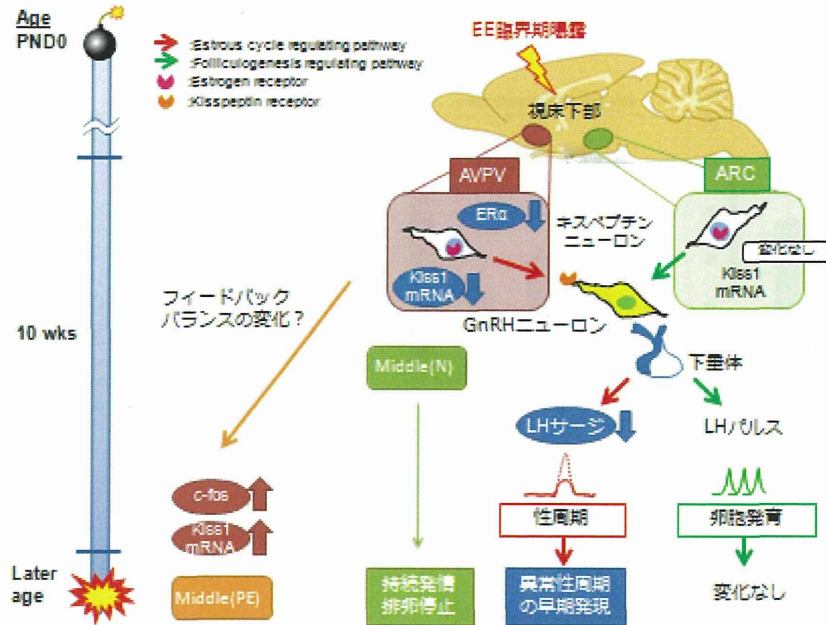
Age
PND0

:Estrous cycle regulating pathway
:Folliculogenesis regulating pathway
:Estrogen receptor
:Kisspeptin receptor

EE臨界期曝露

視床下部

AVPV

ARC

ERα

キスペプチン
ニューロン

変化なし

Kiss1
mRNA

Kiss1
mRNA

フィードバック
バランスの変化？

GnRHニューロン

10 wks

Middle(N)

下垂体

LHサージ

LHパルス

c-fos

Kiss1
mRNA

性周期

卵胞発育

Later
age

Middle(PE)

持続発情
排卵停止

異常性周期
の早期発現

変化なし